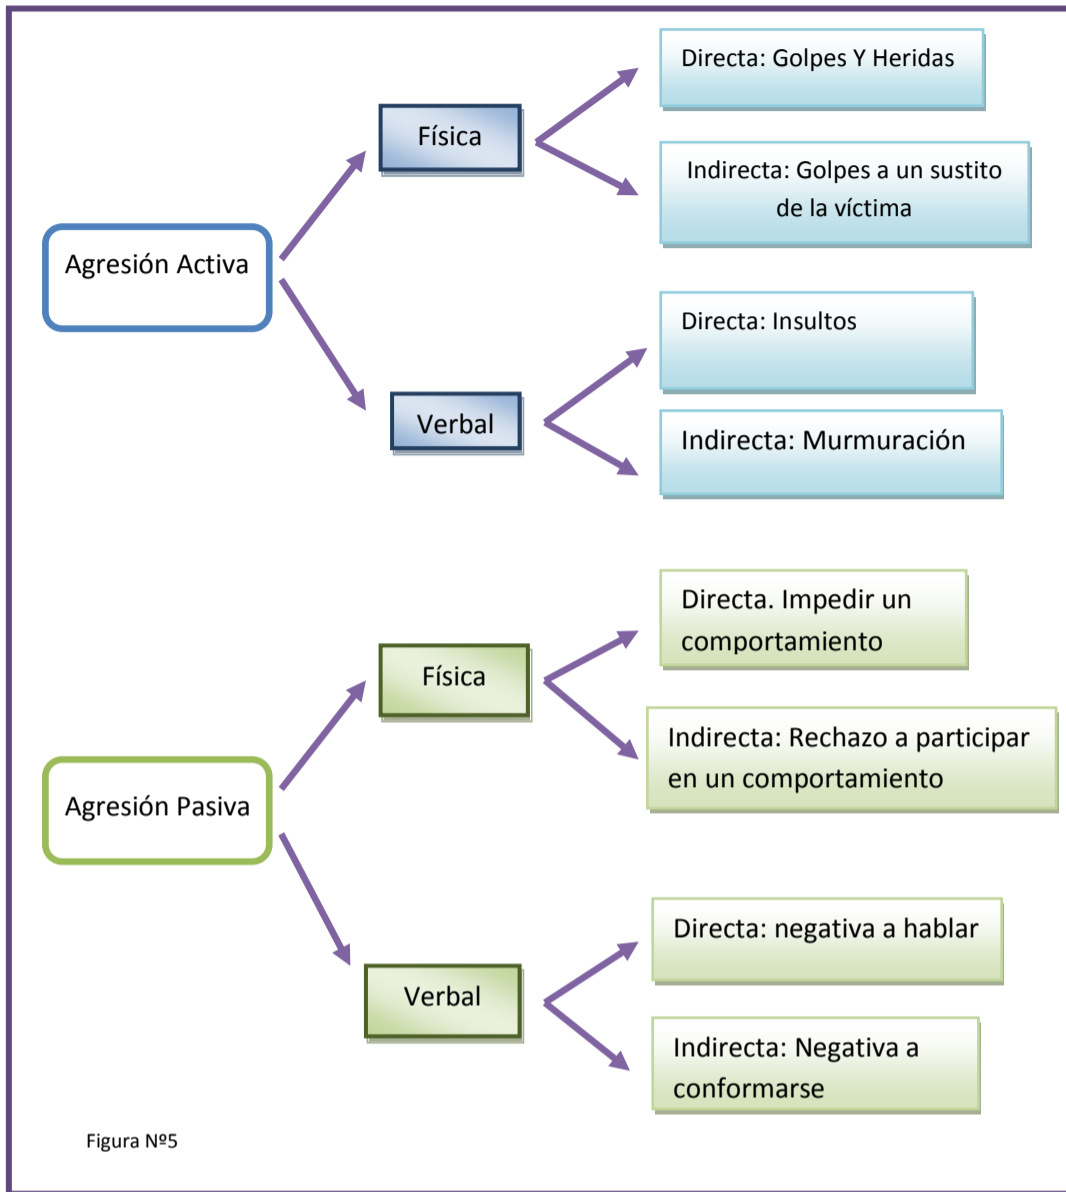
Agresión Activa

Física

Directa: Golpes Y Heridas

Indirecta: Golpes a un sustito de la víctima

Verbal

Directa: Insultos

Indirecta: Murmuración

Agresión Pasiva

Física

Directa. Impedir un comportamiento

Indirecta: Rechazo a participar en un comportamiento

Verbal

Directa: negativa a hablar

Indirecta: Negativa a conformarse

Figura Nº5